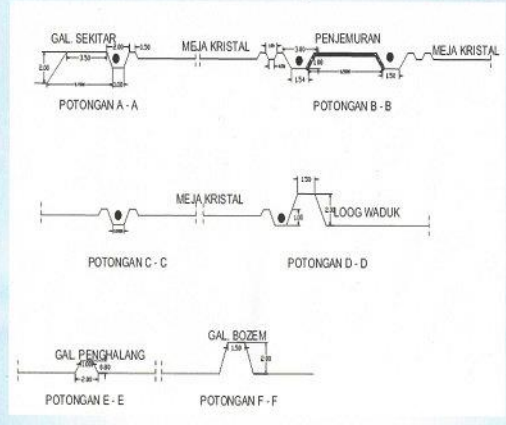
GAL. SEKITAR

3.50

2.00

0.50

MEJA KRISTAL

PENJEMURAN

MEJA KRISTAL

1.50

1.50

POTONGAN A - A

POTONGAN B - B

MEJA KRISTAL

1.50

1.50

LOOG WADUK

POTONGAN C - C

POTONGAN D - D

GAL. PENGHALANG

2.00

GAL. BOZEM

1.50

2.00

POTONGAN E - E

POTONGAN F - F